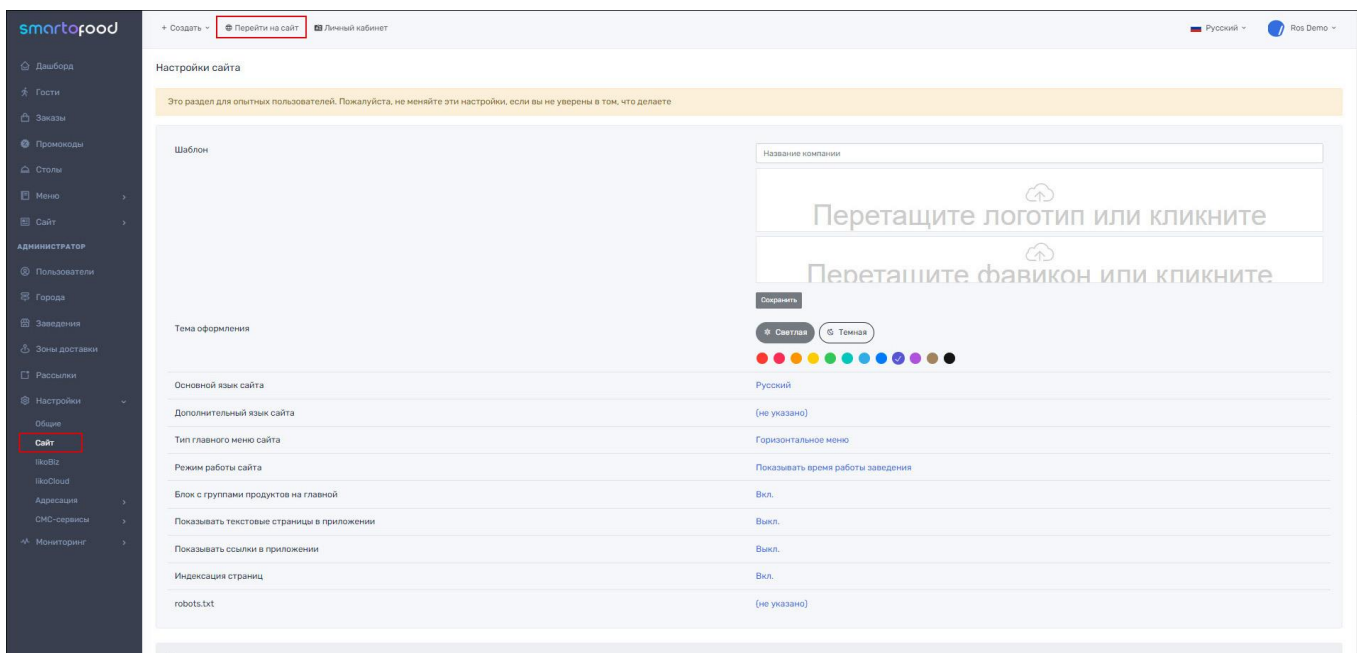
smartofood

+ Создать
Перейти на сайт
Личный кабинет
Русский
Ros Demo

Дашборд
Гости
Заказы
Промокоды
Столы
Меню
Сайт
АДМИНИСТРАТОР
Пользователи
Города
Заведения
Зоны доставки
Рассылки
Настройки
Общие
Сайт
IikoBiz
IikoCloud
Адресация
СМС-сервисы
Мониторинг

Настройки сайта

Это раздел для опытных пользователей. Пожалуйста, не меняйте эти настройки, если вы не уверены в том, что делаете

Шаблон

Название компании

Перетащите логотип или кликните

Перетащите фавикон или кликните

Сохранить

Тема оформления

Светлая
Темная

| Основной язык сайта | Русский |
|---|---|
| Дополнительный язык сайта | (не указано) |
| Тип главного меню сайта | Горизонтальное меню |
| Режим работы сайта | Показывать время работы заведения |
| Блок с группами продуктов на главной | Вкл. |
| Показывать текстовые страницы в приложении | Выкл. |
| Показывать ссылки в приложении | Выкл. |
| Индексация страниц | Вкл. |
| robots.txt | (не указано) |